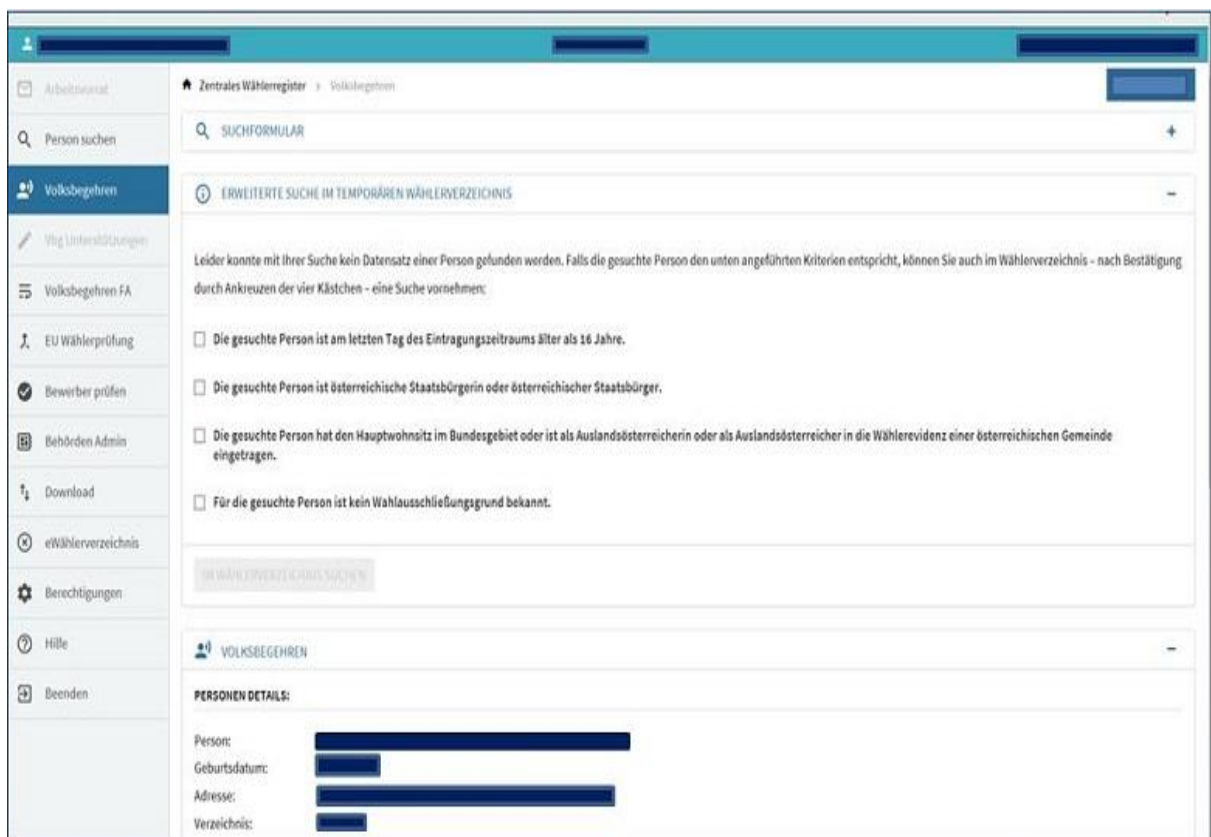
Arbeitsvorrat

Person suchen

Volksbegehren

Vbg Unterstützungen

Volksbegehren FA

EU Wählerprüfung

Bewerber prüfen

Behörden Admin

Download

eWählerverzeichnis

Berechtigungen

Hilfe

Beenden

Zentrales Wählerregister > Volksbegehren

SUCHFORMULAR +

ERWEITERTE SUCHE IM TEMPORÄREN WÄHLERVERZEICHNIS −

Leider konnte mit Ihrer Suche kein Datensatz einer Person gefunden werden. Falls die gesuchte Person den unten angeführten Kriterien entspricht, können Sie auch im Wählerverzeichnis – nach Bestätigung durch Ankreuzen der vier Kästchen – eine Suche vornehmen:

Die gesuchte Person ist am letzten Tag des Eintragungszeitraums älter als 16 Jahre.

Die gesuchte Person ist österreichische Staatsbürgerin oder österreichischer Staatsbürger.

Die gesuchte Person hat den Hauptwohnsitz im Bundesgebiet oder ist als Auslandsösterreicherin oder als Auslandsösterreicher in die Wählerevidenz einer österreichischen Gemeinde eingetragen.

Für die gesuchte Person ist kein Wahlausschließungsgrund bekannt.

IM WÄHLERVERZEICHNIS SUCHEN

VOLKSBEGEHREN −

PERSONEN DETAILS:

Person:
Geburtsdatum:
Adresse:
Verzeichnis: